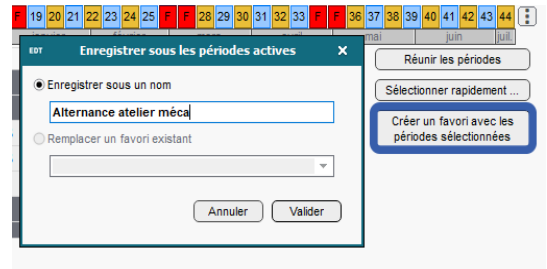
F 19 20 21 22 23 24 25 F F 28 29 30 31 32 33 F F 36 37 38 39 40 41 42 43 44

janvier février mars avril mai juin juil.

EDT Enregistrer sous les périodes actives ✕

Enregistrer sous un nom

Alternance atelier méca

Remplacer un favori existant

Annuler Valider

Réunir les périodes

Sélectionner rapidement ...

Créer un favori avec les périodes sélectionnées